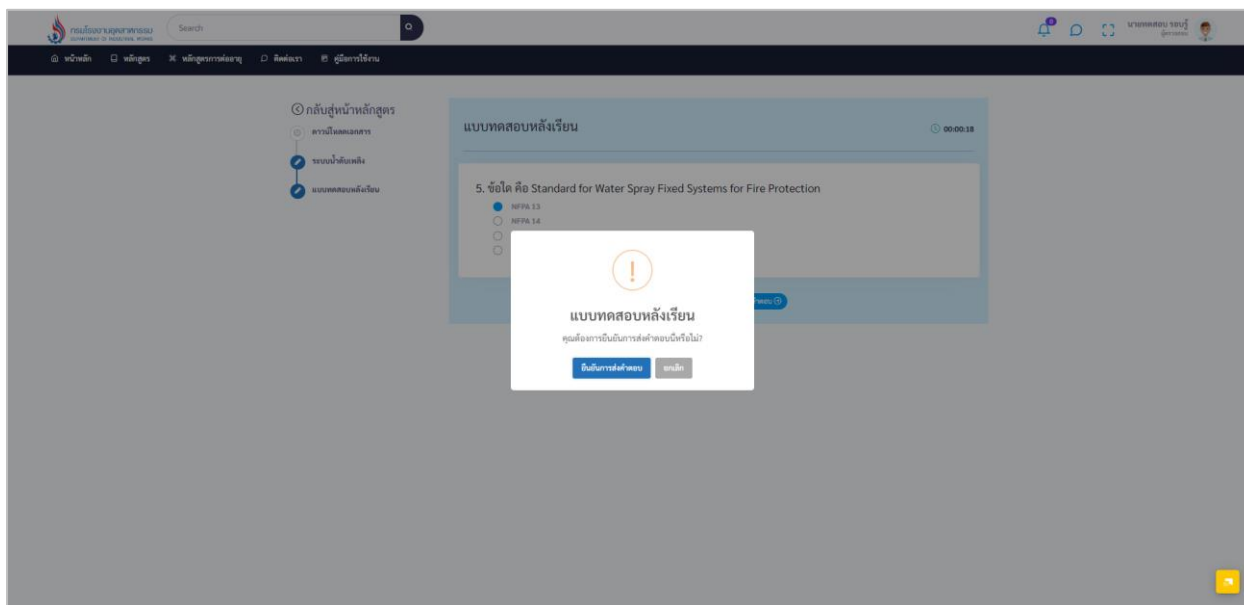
กรมโรงงานอุตสาหกรรม
DEPARTMENT OF INDUSTRIAL WORKS

Search

นายทดสอบ ระบบ
ผู้ใช้งาน

หน้าหลัก หลักสูตร หลักสูตรการต่ออายุ ติดต่อเรา คู่มือการใช้งาน

กลับสู่หน้าหลักสูตร
ดาวน์โหลดเอกสาร
ระบบน้ำดับเพลิง
แบบทดสอบหลังเรียน

แบบทดสอบหลังเรียน
00:00:18

5. ข้อใด คือ Standard for Water Spray Fixed Systems for Fire Protection
NFPA 13
NFPA 14

!
แบบทดสอบหลังเรียน
คุณต้องการยืนยันการส่งคำตอบนี้หรือไม่?
ยืนยันการส่งคำตอบ
ยกเลิก